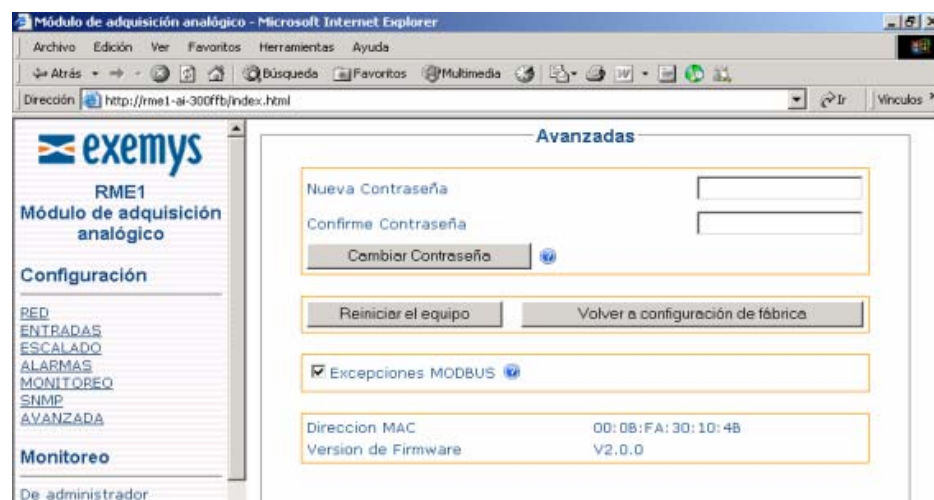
Módulo de adquisición analógico - Microsoft Internet Explorer

Archivo Edición Ver Favoritos Herramientas Ayuda

Atrás Búsqueda Favoritos Multimedia

Dirección http://rme1-ai-300ffb/index.html

Ir Vínculos

exemys

RME1
Módulo de adquisición analógico

Configuración

RED
ENTRADAS
ESCALADO
ALARMAS
MONITOREO
SNMP
AVANZADA

Monitoreo

De administrador

Avanzadas

Nueva Contraseña

Confirme Contraseña

Cambiar Contraseña

Reiniciar el equipo

Volver a configuración de fábrica

Excepciones MODBUS

Direccion MAC 00:0B:FA:30:10:4B
Version de Firmware V2.0.0